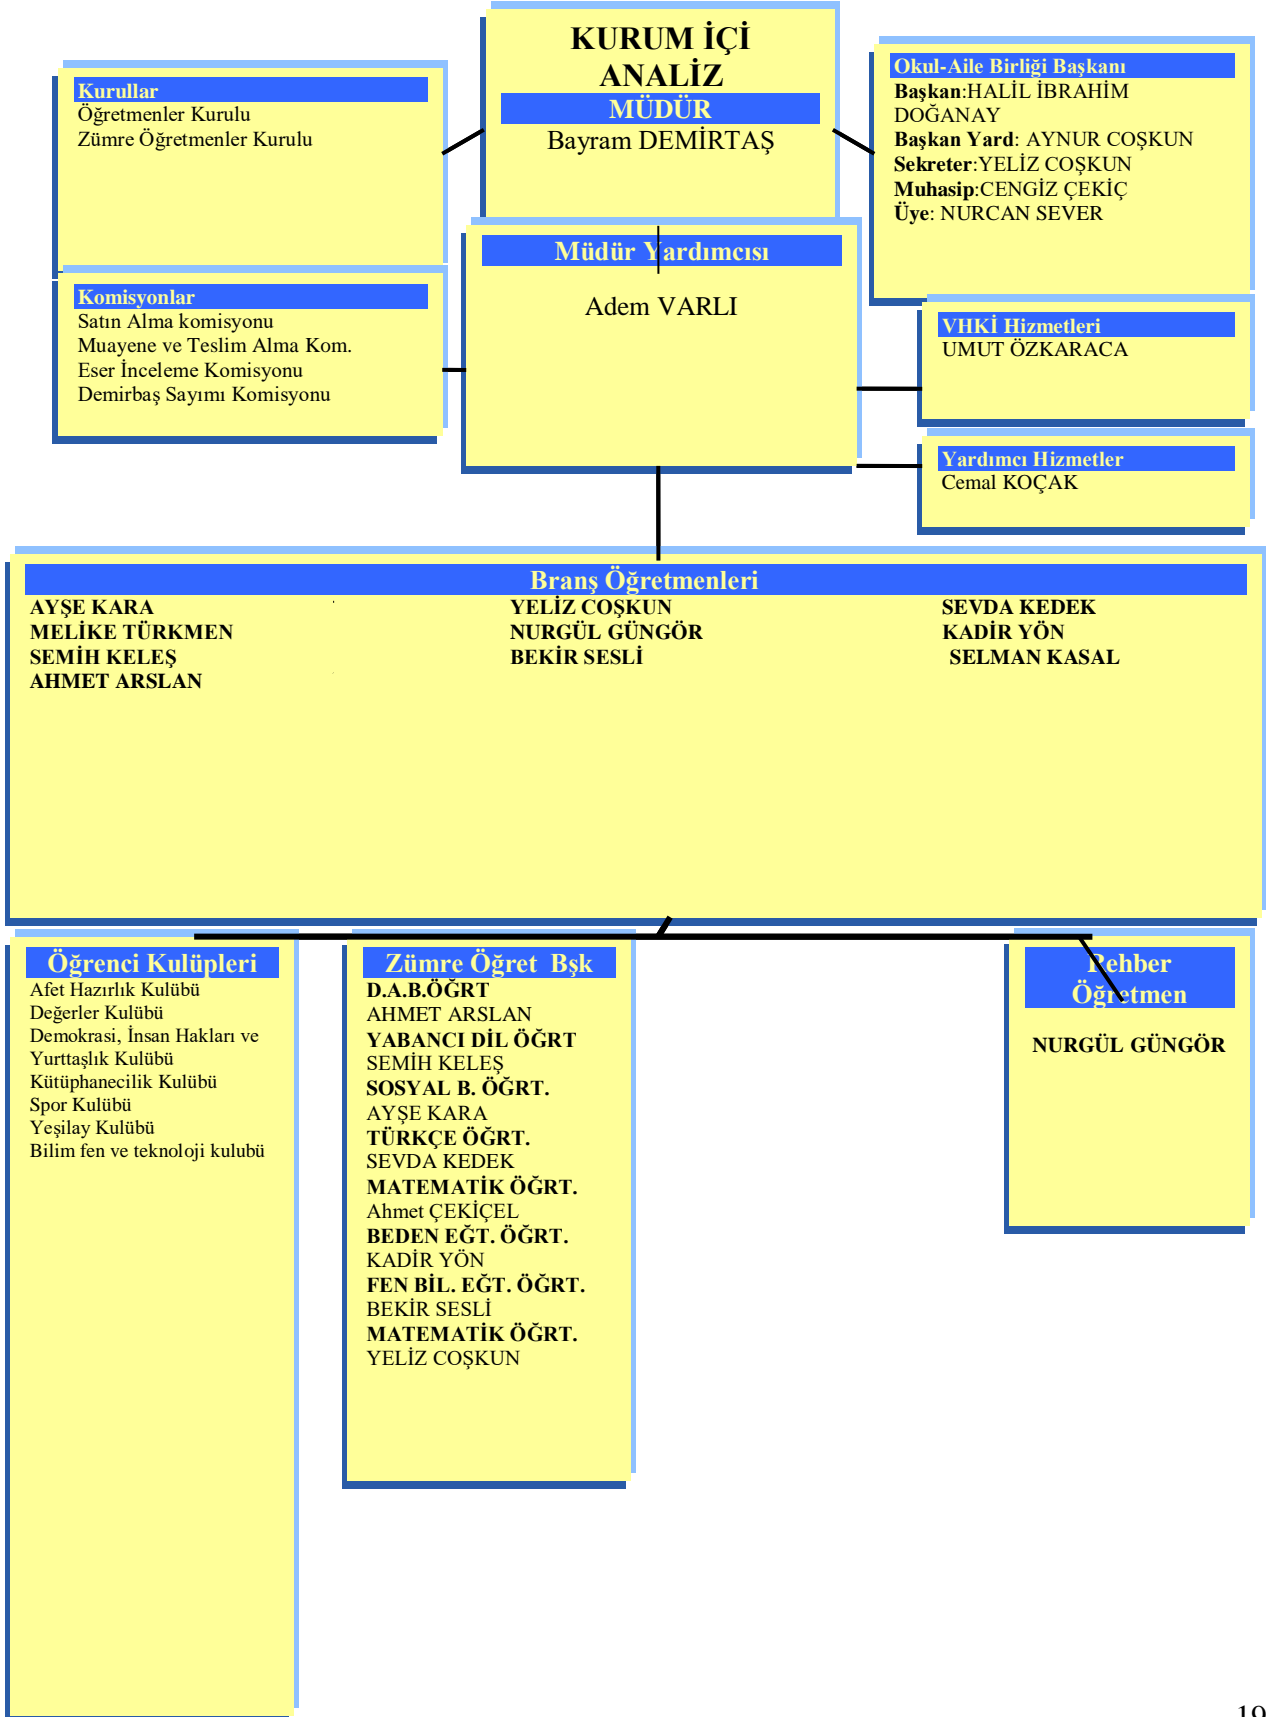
KURUM İÇİ ANALİZ

MÜDÜR
Bayram DEMİRTAŞ

Kurullar
Öğretmenler Kurulu
Zümre Öğretmenler Kurulu

Okul-Aile Birliği Başkanı
Başkan:HALİL İBRAHİM DOĞANAY
Başkan Yard: AYNUR COŞKUN
Sekreter:YELİZ COŞKUN
Muhasip:CENGİZ ÇEKİÇ
Üye: NURCAN SEVER

Müdür Yardımcısı
Adem VARLI

Komisyonlar
Satın Alma komisyonu
Muayene ve Teslim Alma Kom.
Eser İnceleme Komisyonu
Demirbaş Sayımı Komisyonu

VHKİ Hizmetleri
UMUT ÖZKARACA

Yardımcı Hizmetler
Cemal KOÇAK

Branş Öğretmenleri
AYŞE KARA
MELİKE TÜRKMEN
SEMİH KELEŞ
AHMET ARSLAN

YELİZ COŞKUN
NURGÜL GÜNGÖR
BEKİR SESLİ

SEVDA KEDEK
KADİR YÖN
SELMAN KASAL

Öğrenci Kulüpleri
Afet Hazırlık Kulübü
Değerler Kulübü
Demokrasi, İnsan Hakları ve Yurttaşlık Kulübü
Kütüphanecilik Kulübü
Spor Kulübü
Yeşilay Kulübü
Bilim fen ve teknoloji kulubü

Zümre Öğret Bşk
D.A.B.ÖĞRT
AHMET ARSLAN
YABANCI DİL ÖĞRT
SEMİH KELEŞ
SOSYAL B. ÖĞRT.
AYŞE KARA
TÜRKÇE ÖĞRT.
SEVDA KEDEK
MATEMATİK ÖĞRT.
Ahmet ÇEKİÇEL
BEDEN EĞT. ÖĞRT.
KADİR YÖN
FEN BİL. EĞT. ÖĞRT.
BEKİR SESLİ
MATEMATİK ÖĞRT.
YELİZ COŞKUN

Rehber Öğretmen
NURGÜL GÜNGÖR

19